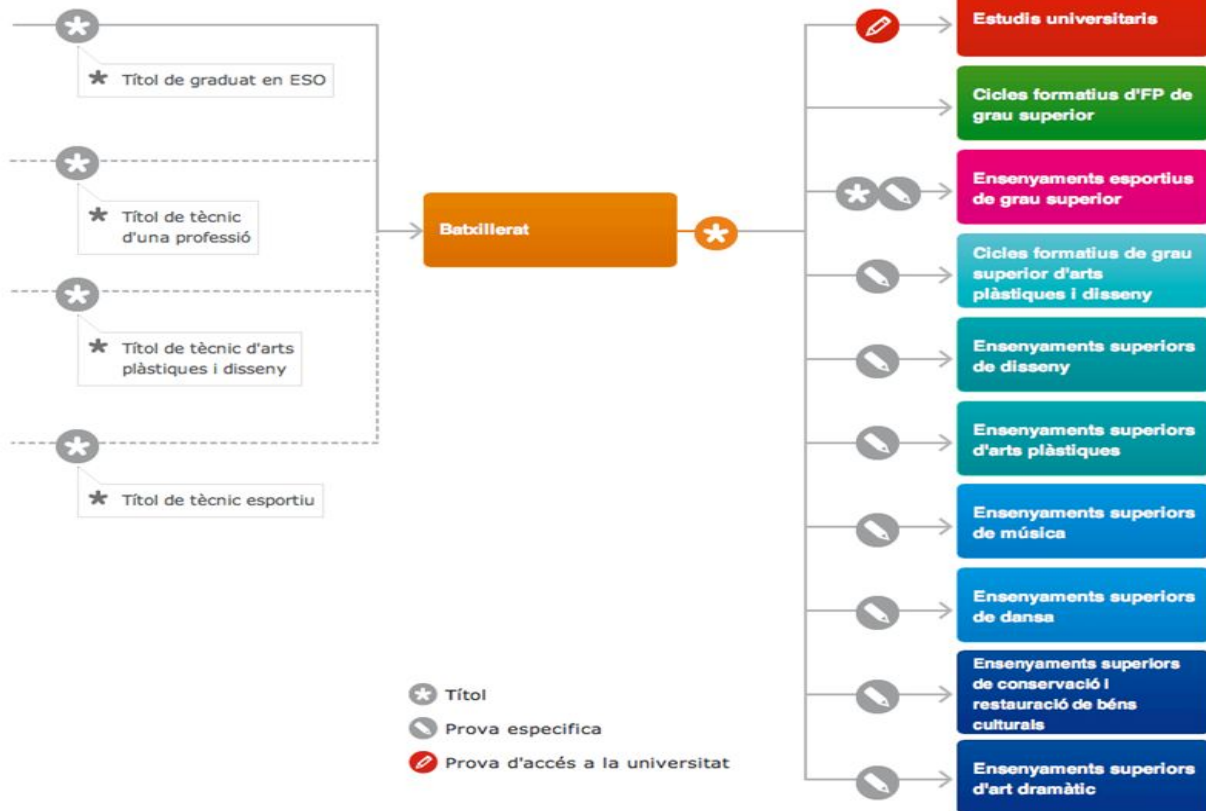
Títol de graduat en ESO

Títol de tècnic d'una professió

Títol de tècnic d'arts plàstiques i disseny

Títol de tècnic esportiu

Batxillerat

Estudis universitaris

Cicles formatius d'FP de grau superior

Ensenyaments esportius de grau superior

Cicles formatius de grau superior d'arts plàstiques i disseny

Ensenyaments superiors de disseny

Ensenyaments superiors d'arts plàstiques

Ensenyaments superiors de música

Ensenyaments superiors de dansa

Ensenyaments superiors de conservació i restauració de béns culturals

Ensenyaments superiors d'art dramàtic

Títol
Prova especifica
Prova d'accés a la universitat